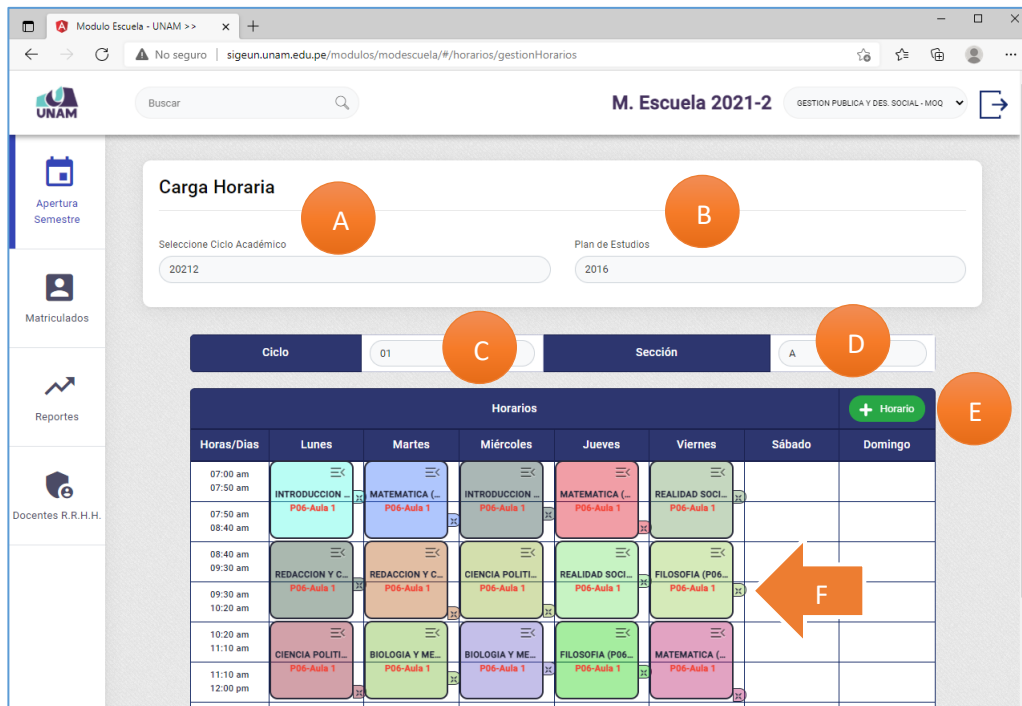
Modulo Escuela - UNAM >>

No seguro | sigeun.unam.edu.pe/modulos/modescuela/#/horarios/gestionHorarios

UNAM

Buscar

M. Escuela 2021-2

GESTION PUBLICA Y DES. SOCIAL - MOQ

Apertura Semestre

Matriculados

Reportes

Docentes R.R.H.H.

Carga Horaria

A

B

Seleccione Ciclo Académico

20212

Plan de Estudios

2016

Ciclo

01

C

Sección

A

D

Horarios

Horario

E

| Horas/Dias | Lunes | Martes | Miércoles | Jueves | Viernes | Sábado | Domingo |
|---|---|---|---|---|---|---|---|
| 07:00 am 07:50 am | INTRODUCCION ... P06-Aula 1 | MATEMATICA (... P06-Aula 1 | INTRODUCCION ... P06-Aula 1 | MATEMATICA (... P06-Aula 1 | REALIDAD SOCI... P06-Aula 1 | | |
| 07:50 am 08:40 am | | | | | | | |
| 08:40 am 09:30 am | REDACCION Y C... P06-Aula 1 | REDACCION Y C... P06-Aula 1 | CIENCIA POLITI... P06-Aula 1 | REALIDAD SOCI... P06-Aula 1 | FILOSOFIA (P06... P06-Aula 1 | | |
| 09:30 am 10:20 am | | | | | | | |
| 10:20 am 11:10 am | CIENCIA POLITI... P06-Aula 1 | BIOLOGIA Y ME... P06-Aula 1 | BIOLOGIA Y ME... P06-Aula 1 | FILOSOFIA (P06... P06-Aula 1 | MATEMATICA (... P06-Aula 1 | | |
| 11:10 am 12:00 pm | | | | | | | |

F